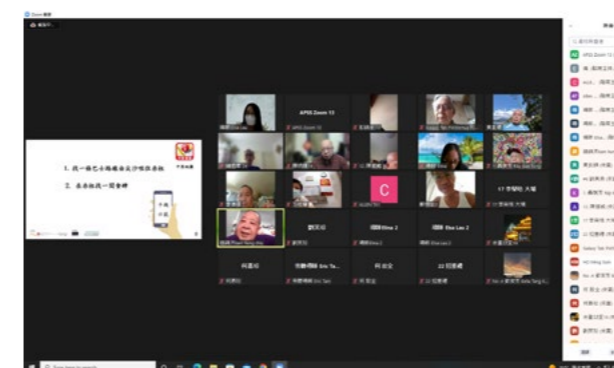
Zoom 會議

1. 找一條巴士路線由北沙咀往尖沙
2. 由車站找一間食肆

APG Zoom 13

C

ssss 3

ssss 2

Siu Lau 2

17 李關明 大埔

阿 黃甜

謝家燕 Siu Ta...

阿 黃全

22 招慕蓮

APG Zoom 13

Search for Zoom...